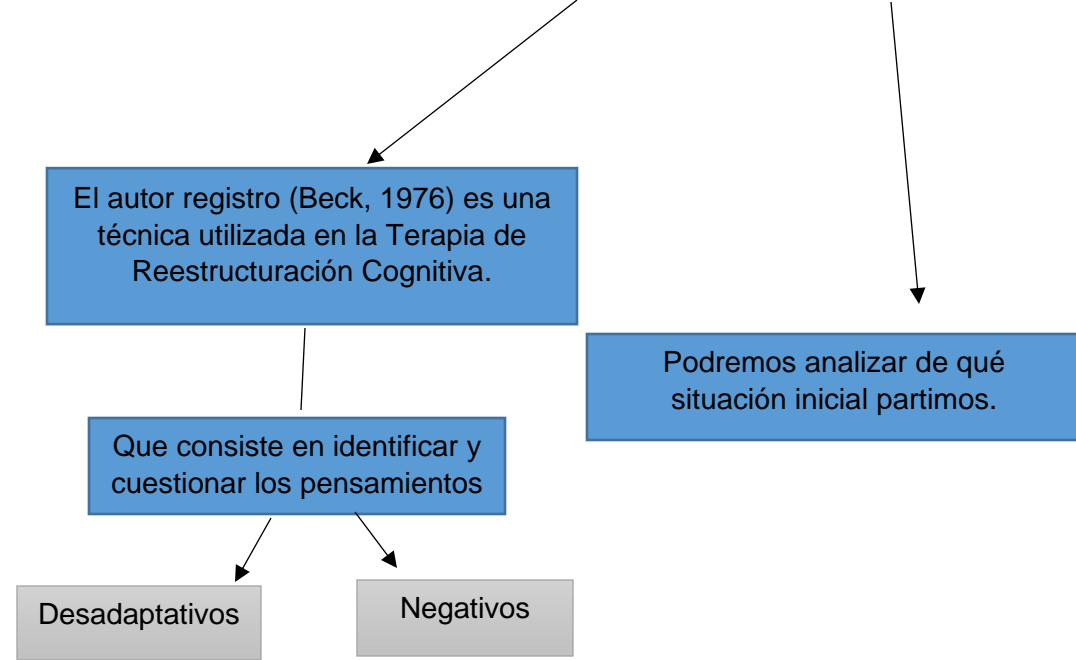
El autor registro (Beck, 1976) es una técnica utilizada en la Terapia de Reestructuración Cognitiva.

Podremos analizar de qué situación inicial partimos.

Que consiste en identificar y cuestionar los pensamientos

Desadaptativos

Negativos